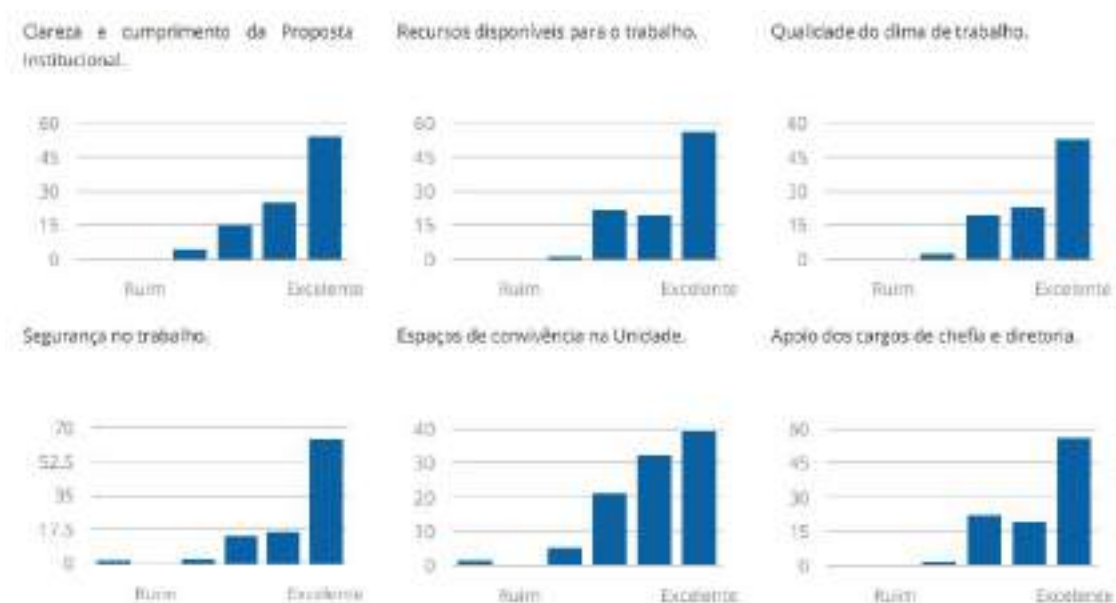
Clareza e cumprimento da Proposta Institucional.

60
45
30
15
0
Ruim
Excelente

Recursos disponíveis para o trabalho.

60
45
30
15
0
Ruim
Excelente

Qualidade do clima de trabalho.

60
45
30
15
0
Ruim
Excelente

Segurança no trabalho.

70
52.5
35
17.5
0
Ruim
Excelente

Espaços de convivência na Unidade.

40
30
20
10
0
Ruim
Excelente

Apoio dos cargos de chefia e diretoria.

60
45
30
15
0
Ruim
Excelente